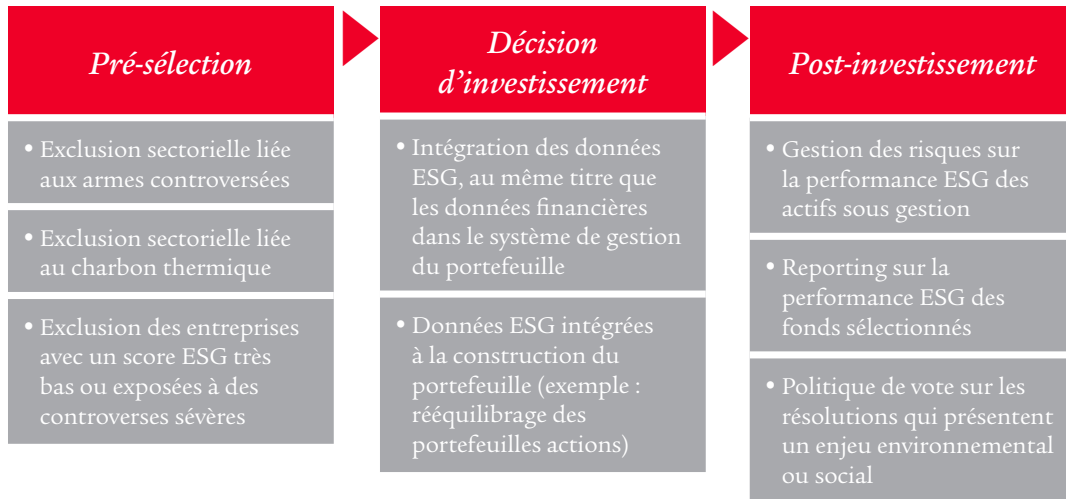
Pré-sélection

• Exclusion sectorielle liée aux armes controversées

• Exclusion sectorielle liée au charbon thermique

• Exclusion des entreprises avec un score ESG très bas ou exposées à des controverses sévères

Décision d'investissement

• Intégration des données ESG, au même titre que les données financières dans le système de gestion du portefeuille

• Données ESG intégrées à la construction du portefeuille (exemple : rééquilibrage des portefeuilles actions)

Post-investissement

• Gestion des risques sur la performance ESG des actifs sous gestion

• Reporting sur la performance ESG des fonds sélectionnés

• Politique de vote sur les résolutions qui présentent un enjeu environnemental ou social